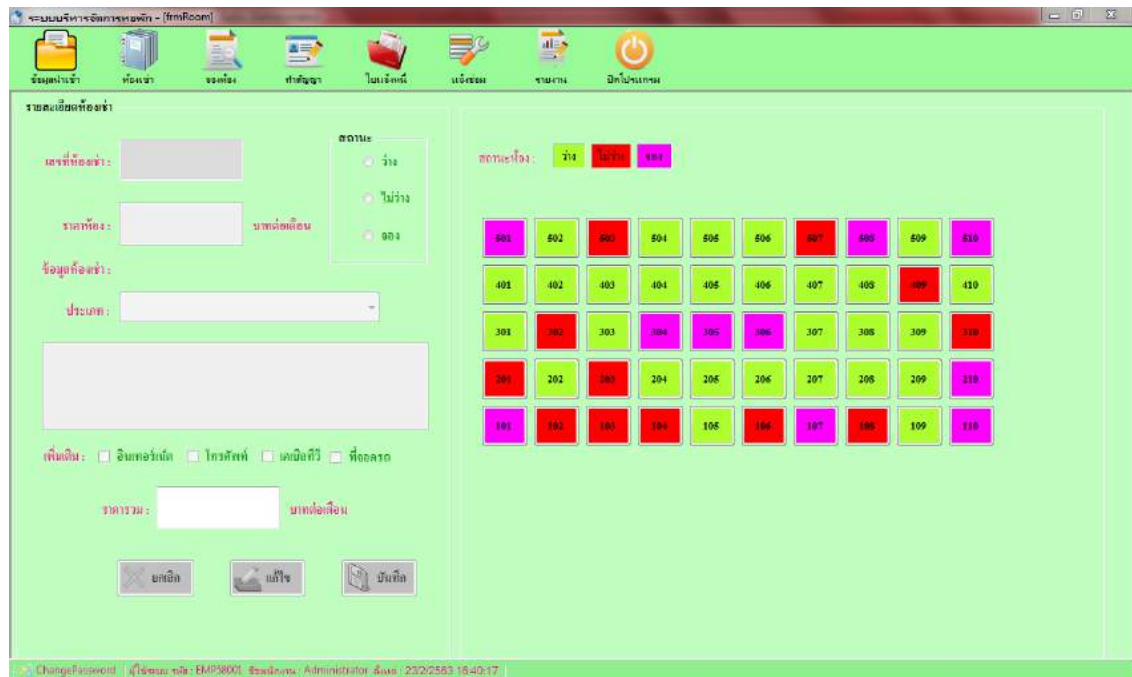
ระบบบริหารจัดการหอพัก - [frmRoom]

ข้อมูลผู้เช่า ห้องเช่า จองห้อง ทำสัญญา ใบแจ้งหนี้ แจ้งซ่อม รายงาน ปิดโปรแกรม

รายละเอียดห้องเช่า

สถานะ
ว่าง
ไม่ว่าง
จอง

เลขที่ห้องเช่า :

ราคาห้อง : บาทต่อเดือน

ข้อมูลห้องเช่า :

ประเภท :

เพิ่มเติม : อินเทอร์เน็ต โทรศัพท์ เคเบิลทีวี ที่จอดรถ

ราคารวม : บาทต่อเดือน

ยกเลิก แก้ไข บันทึก

สถานะห้อง : ว่าง ไม่ว่าง จอง

| 501 | 502 | 503 | 504 | 505 | 506 | 507 | 508 | 509 | 510 |
|---|---|---|---|---|---|---|---|---|---|
| 401 | 402 | 403 | 404 | 405 | 406 | 407 | 408 | 409 | 410 |
| 301 | 302 | 303 | 304 | 305 | 306 | 307 | 308 | 309 | 310 |
| 201 | 202 | 203 | 204 | 205 | 206 | 207 | 208 | 209 | 210 |
| 101 | 102 | 103 | 104 | 105 | 106 | 107 | 108 | 109 | 110 |

ChangePassword | ผู้ใช้ระบบ รหัส : EMP58001 ชื่อพนักงาน : Administrator วันที่ : 23/2/2583 18:40:17